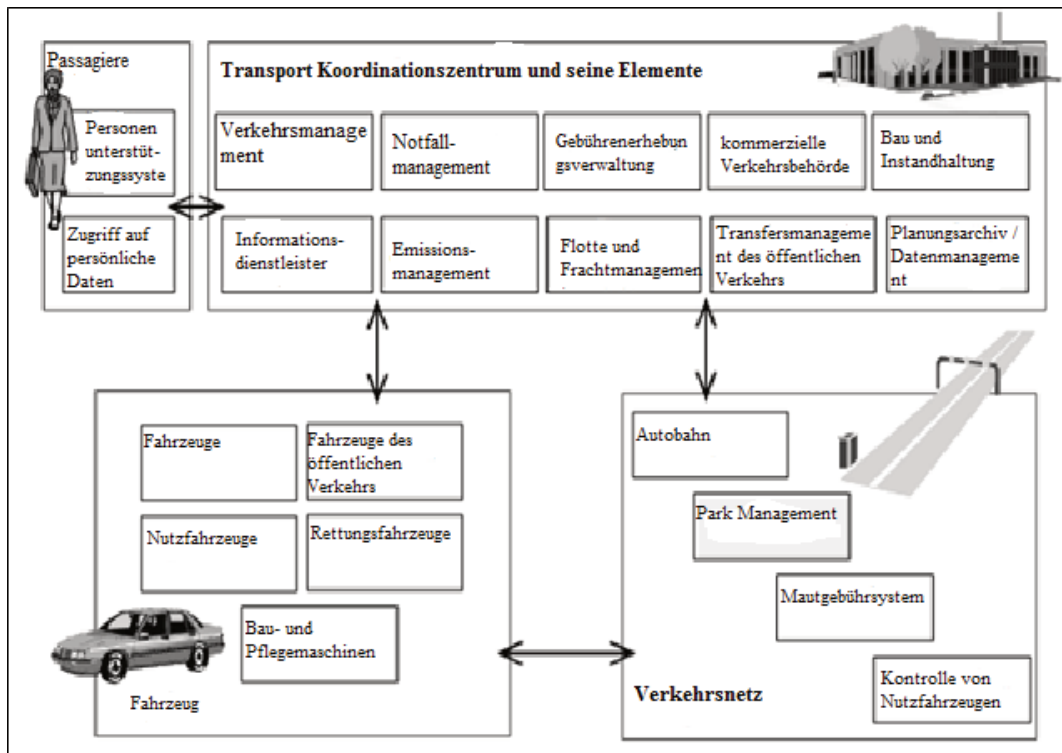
Passagiere

Personen unterstützungssyste

Zugriff auf persönliche Daten

Transport Koordinationszentrum und seine Elemente

Verkehrsmanagement

Notfallmanagement

Gebührenerhebungsverwaltung

kommerzielle Verkehrsbehörde

Bau und Instandhaltung

Informationsdienstleister

Emissionsmanagement

Flotte und Frachtmanagemen

Transfersmanagement des öffentlichen Verkehrs

Planungsarchiv / Datenmanagement

Fahrzeuge

Fahrzeuge des öffentlichen Verkehrs

Nutzfahrzeuge

Rettungsfahrzeuge

Bau- und Pflegemaschinen

Fahrzeug

Autobahn

Park Management

Mautgebührsystem

Kontrolle von Nutzfahrzeugen

Verkehrsnetz